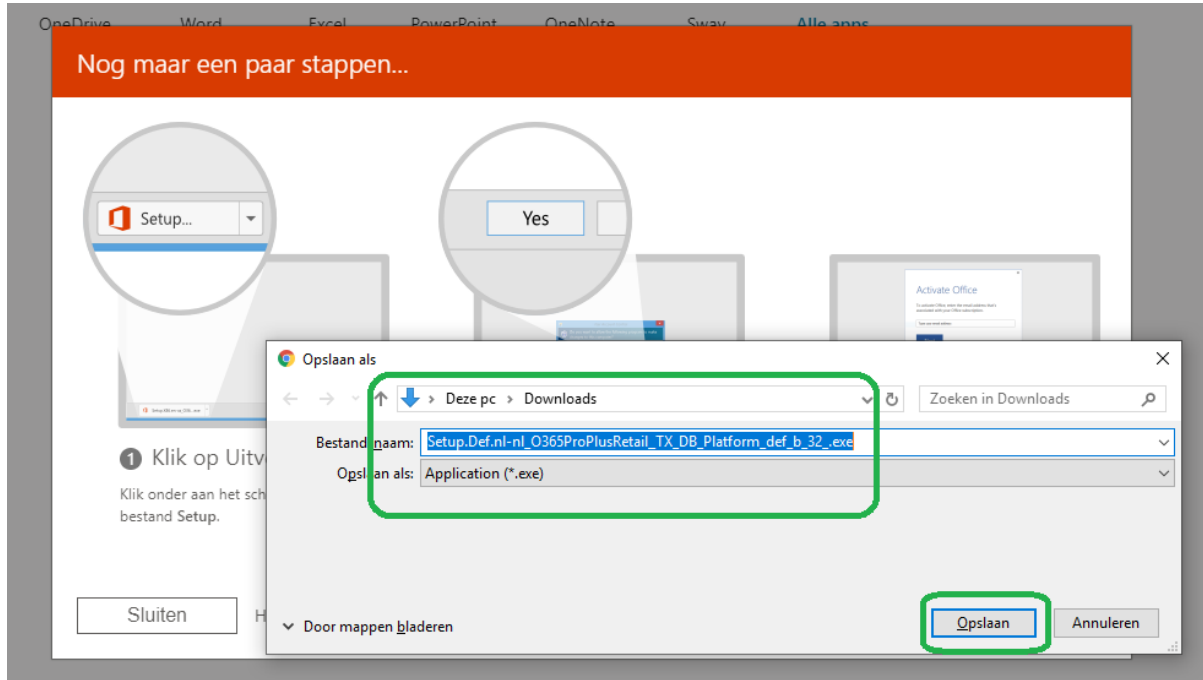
OneDrive Word Excel PowerPoint OneNote Sway Alle apps

Nog maar een paar stappen...

Setup...

Yes

Activate Office

1 Klik op Uitv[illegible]

Klik onder aan het sch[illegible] bestand Setup.

Sluiten H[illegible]

Opslaan als

Deze pc › Downloads

Zoeken in Downloads

Bestandsnaam: Setup.Def.nl-nl_O365ProPlusRetail_TX_DB_Platform_def_b_32_.exe

Opslaan als: Application (*.exe)

Door mappen bladeren

Opslaan Annuleren